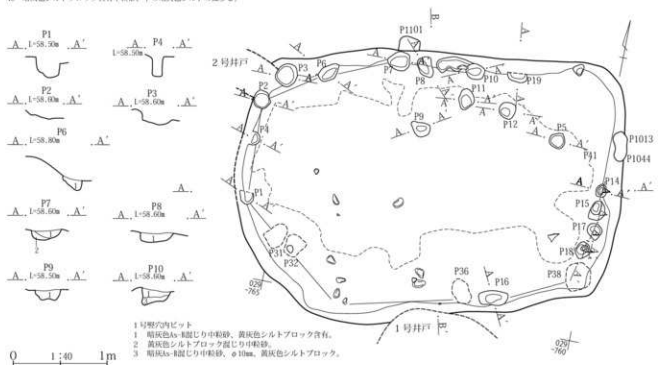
P1
A L=58.50m A'

P4
A L=58.50m A'

P2
A L=58.60m A'

P3
A L=58.60m A'

P6
A L=58.80m A'

P7
A L=58.60m A'

P8
A L=58.60m A'

P9
A L=58.50m A'

P10
A L=58.60m A'

0 1:40 1m

1号竪穴内ピット
1 暗灰色As-B混じり中粒砂、黄灰色シルトブロック含有。
2 黄灰色シルトブロック混じり中粒砂。
3 暗灰色As-B混じり中粒砂、φ10mm、黄灰色シルトブロック。

2号井戸
P1101
P3 P6 P7 P8 P10 P19 P11 P9 P12 P5 P41 P4 P1013 P1044 P14 P15 P17 P18 P1 P31 P32 P36 P16 P38
1号井戸
029/-765
029/-760
A A' B B'